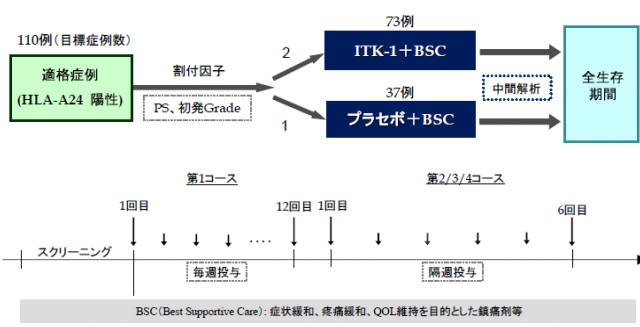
110例（目標症例数）

適格症例
(HLA-A24 陽性)

割付因子

PS、初発Grade

2

1

73例

ITK-1＋BSC

37例

プラセボ＋BSC

中間解析

全生存期間

第1コース

第2/3/4コース

1回目

12回目

1回目

6回目

スクリーニング

毎週投与

隔週投与

BSC（Best Supportive Care）：症状緩和、疼痛緩和、QOL維持を目的とした鎮痛剤等